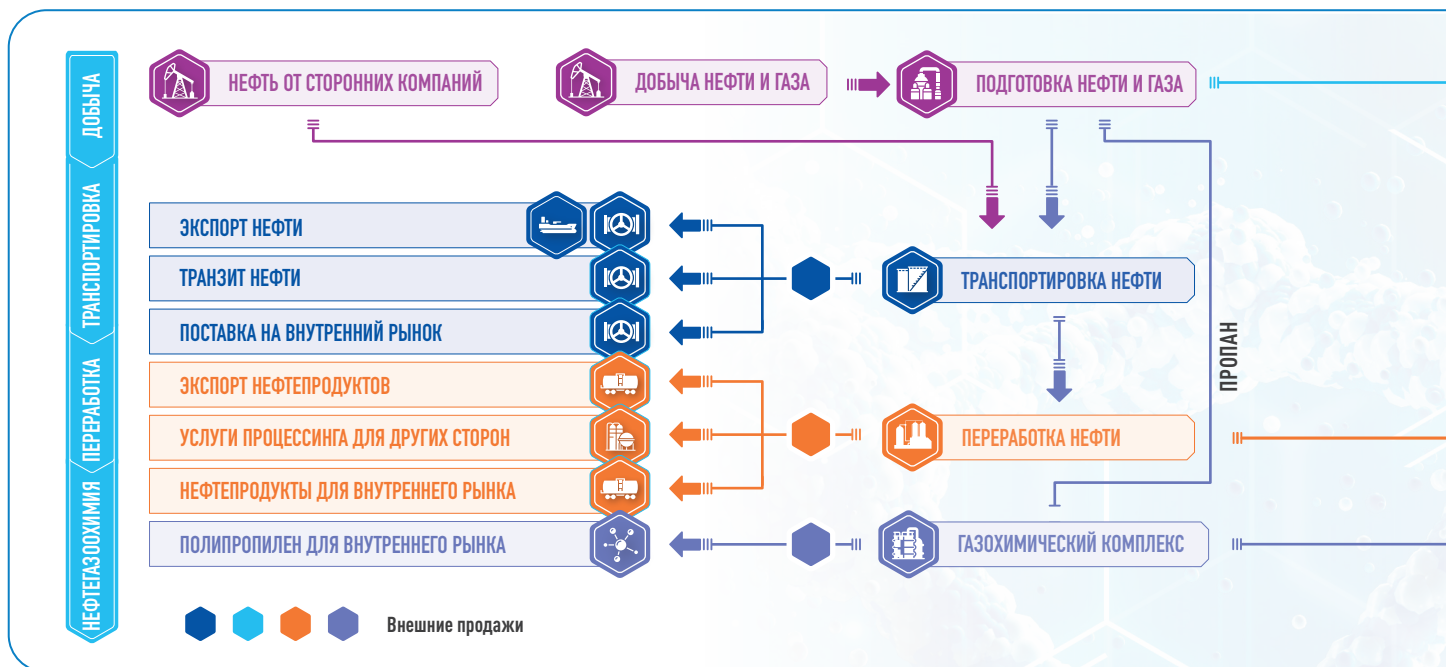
ДОБЫЧА
ТРАНСПОРТИРОВКА
ПЕРЕРАБОТКА
НЕФТЕГАЗОХИМИЯ

НЕФТЬ ОТ СТОРОННИХ КОМПАНИЙ
ДОБЫЧА НЕФТИ И ГАЗА
ПОДГОТОВКА НЕФТИ И ГАЗА

ЭКСПОРТ НЕФТИ
ТРАНЗИТ НЕФТИ
ПОСТАВКА НА ВНУТРЕННИЙ РЫНОК
ТРАНСПОРТИРОВКА НЕФТИ

ПРОПАН

ЭКСПОРТ НЕФТЕПРОДУКТОВ
УСЛУГИ ПРОЦЕССИНГА ДЛЯ ДРУГИХ СТОРОН
НЕФТЕПРОДУКТЫ ДЛЯ ВНУТРЕННЕГО РЫНКА
ПЕРЕРАБОТКА НЕФТИ

ПОЛИПРОПИЛЕН ДЛЯ ВНУТРЕННЕГО РЫНКА
ГАЗОХИМИЧЕСКИЙ КОМПЛЕКС

Внешние продажи